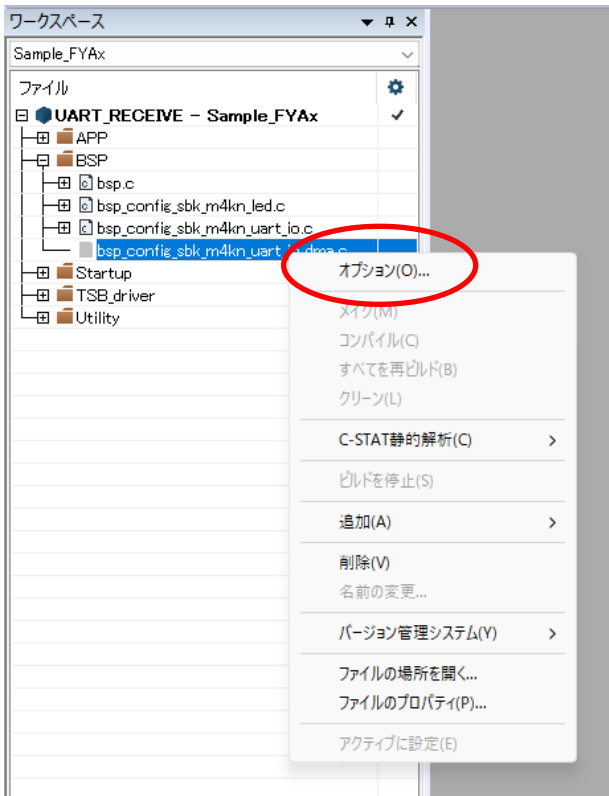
ワークスペース ▾ ⊅ ×

Sample_FYAx

ファイル

UART_RECEIVE - Sample_FYAx ✓

APP

BSP

bsp.c

bsp_config_sbk_m4kn_led.c

bsp_config_sbk_m4kn_uart_io.c

bsp_config_sbk_m4kn_uart_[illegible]_dma.c

Startup

TSB_driver

Utility

オプション(O)...

メイク(M)

コンパイル(C)

すべてを再ビルド(B)

クリーン(L)

C-STAT静的解析(C) >

ビルドを停止(S)

追加(A) >

削除(V)

名前の変更...

バージョン管理システム(Y) >

ファイルの場所を開く...

ファイルのプロパティ(P)...

アクティブに設定(E)